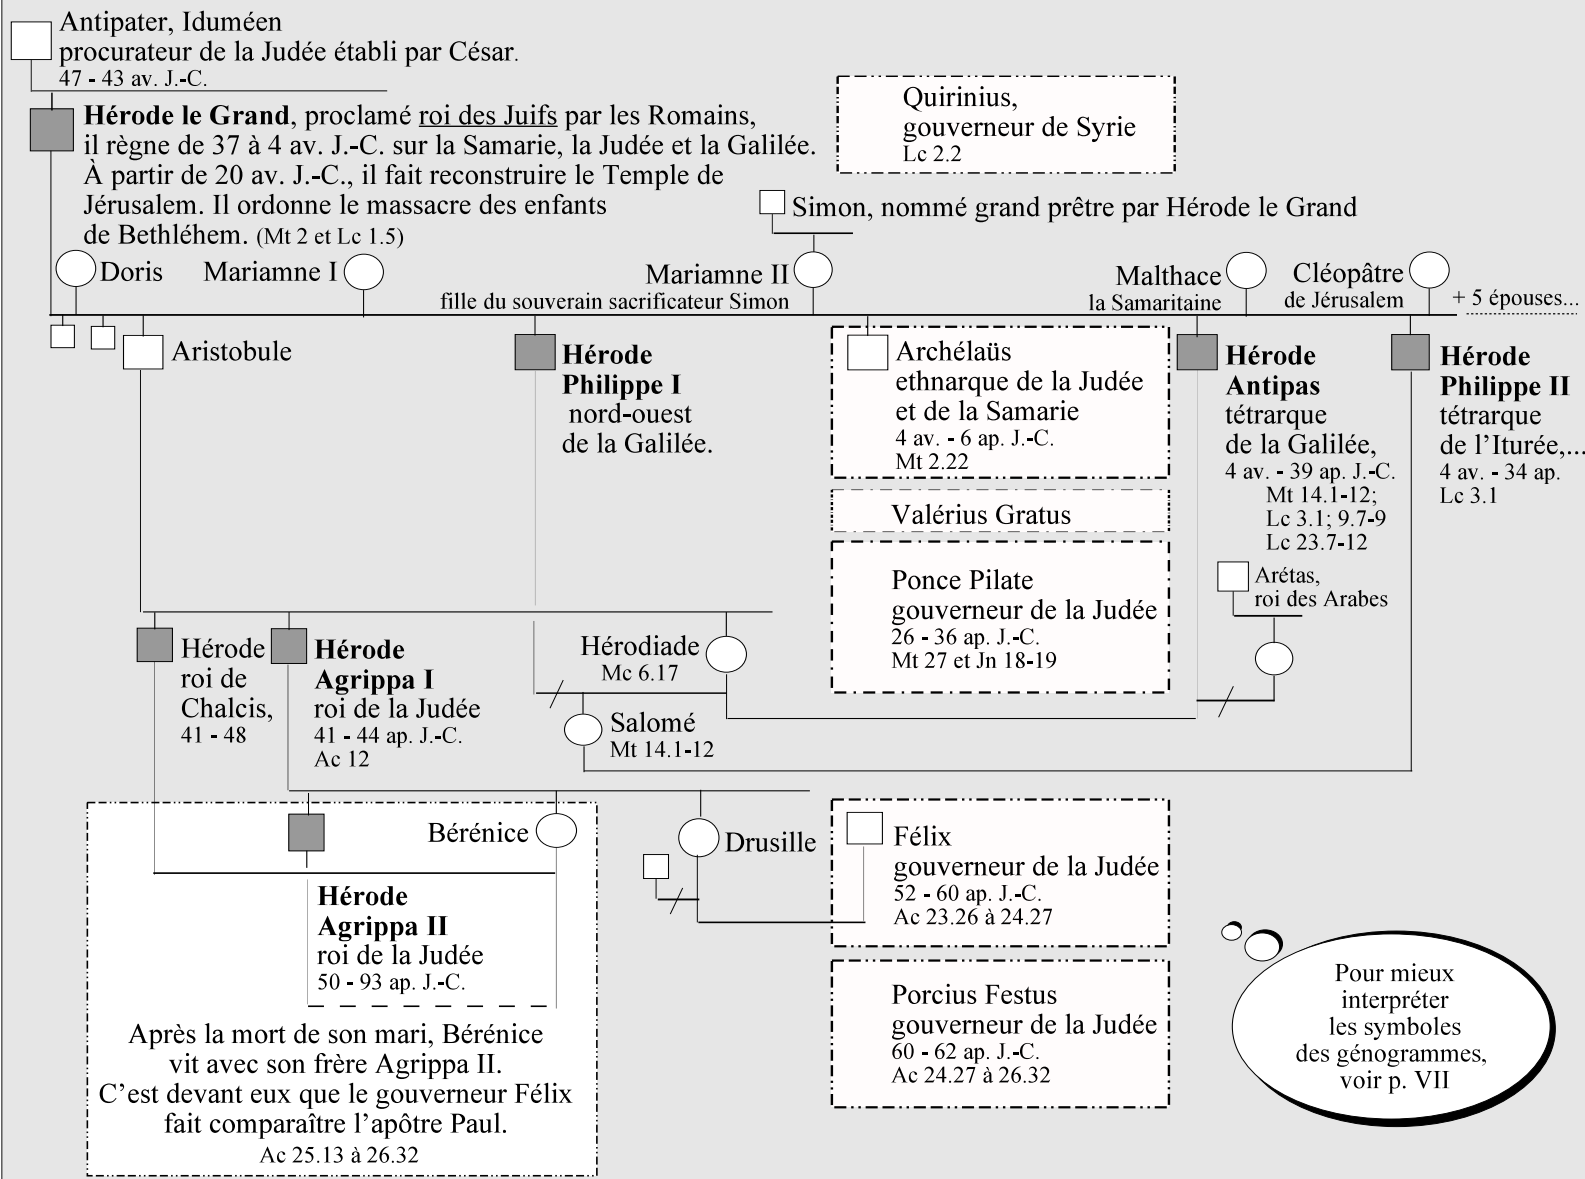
Antipater, Iduméen
procurateur de la Judée établi par César.
47 - 43 av. J.-C.

**Hérode le Grand**, proclamé roi des Juifs par les Romains, il règne de 37 à 4 av. J.-C. sur la Samarie, la Judée et la Galilée. À partir de 20 av. J.-C., il fait reconstruire le Temple de Jérusalem. Il ordonne le massacre des enfants de Bethléhem. (Mt 2 et Lc 1.5)

Quirinius,
gouverneur de Syrie
Lc 2.2

Simon, nommé grand prêtre par Hérode le Grand

Doris
Mariamne I
Mariamne II
fille du souverain sacrificateur Simon
Malthace
la Samaritaine
Cléopâtre
de Jérusalem
+ 5 épouses...

Aristobule

**Hérode Philippe I**
nord-ouest
de la Galilée.

Archélaüs
ethnarque de la Judée
et de la Samarie
4 av. - 6 ap. J.-C.
Mt 2.22

**Hérode Antipas**
tétrarque
de la Galilée,
4 av. - 39 ap. J.-C.
Mt 14.1-12;
Lc 3.1; 9.7-9
Lc 23.7-12

**Hérode Philippe II**
tétrarque
de l'Iturée,...
4 av. - 34 ap.
Lc 3.1

Valérius Gratus

Ponce Pilate
gouverneur de la Judée
26 - 36 ap. J.-C.
Mt 27 et Jn 18-19

Arétas,
roi des Arabes

Hérode
roi de
Chalcis,
41 - 48

**Hérode Agrippa I**
roi de la Judée
41 - 44 ap. J.-C.
Ac 12

Hérodiade
Mc 6.17

Salomé
Mt 14.1-12

Bérénice

Drusille

Félix
gouverneur de la Judée
52 - 60 ap. J.-C.
Ac 23.26 à 24.27

**Hérode Agrippa II**
roi de la Judée
50 - 93 ap. J.-C.

Porcius Festus
gouverneur de la Judée
60 - 62 ap. J.-C.
Ac 24.27 à 26.32

Après la mort de son mari, Bérénice vit avec son frère Agrippa II. C'est devant eux que le gouverneur Félix fait comparaître l'apôtre Paul.
Ac 25.13 à 26.32

Pour mieux interpréter les symboles des génogrammes, voir p. VII